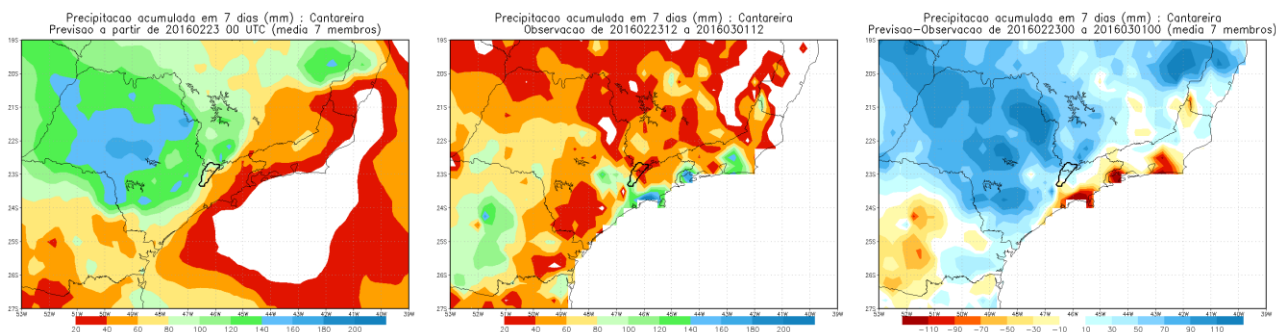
Precipitacao acumulada em 7 dias (mm) : Cantareira
Previsao a partir de 2016022300 UTC (media 7 membros)

19S
20S
21S
22S
23S
24S
25S
26S
27S
53W 52W 51W 50W 49W 48W 47W 46W 45W 44W 43W 42W 41W 40W 39W

20 40 60 80 100 120 140 160 180 200

Precipitacao acumulada em 7 dias (mm) : Cantareira
Observacao de 2016022312 a 2016030112

19S
20S
21S
22S
23S
24S
25S
26S
27S
53W 52W 51W 50W 49W 48W 47W 46W 45W 44W 43W 42W 41W 40W 39W

20 40 60 80 100 120 140 160 180 200

Precipitacao acumulada em 7 dias (mm) : Cantareira
Previsao-Observacao de 2016022300 a 2016030100 (media 7 membros)

19S
20S
21S
22S
23S
24S
25S
26S
27S
53W 52W 51W 50W 49W 48W 47W 46W 45W 44W 43W 42W 41W 40W 39W

−110 −90 −70 −50 −30 −10 10 30 50 70 90 110